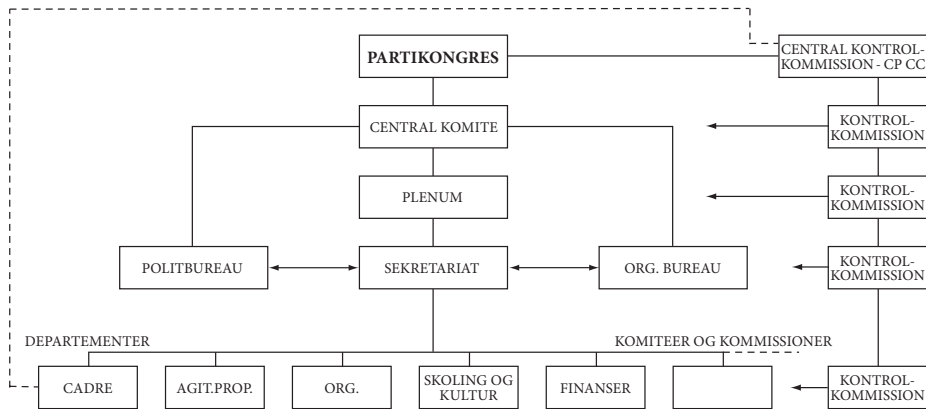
PARTIKONGRES

CENTRAL KONTROL-KOMMISSION - CP CC

CENTRAL KOMITE

KONTROL-KOMMISSION

PLENUM

KONTROL-KOMMISSION

POLITBUREAU

SEKRETARIAT

ORG. BUREAU

KONTROL-KOMMISSION

DEPARTEMENTER

KOMITEER OG KOMMISSIONER

CADRE

AGIT.PROP.

ORG.

SKOLING OG KULTUR

FINANSER

KONTROL-KOMMISSION